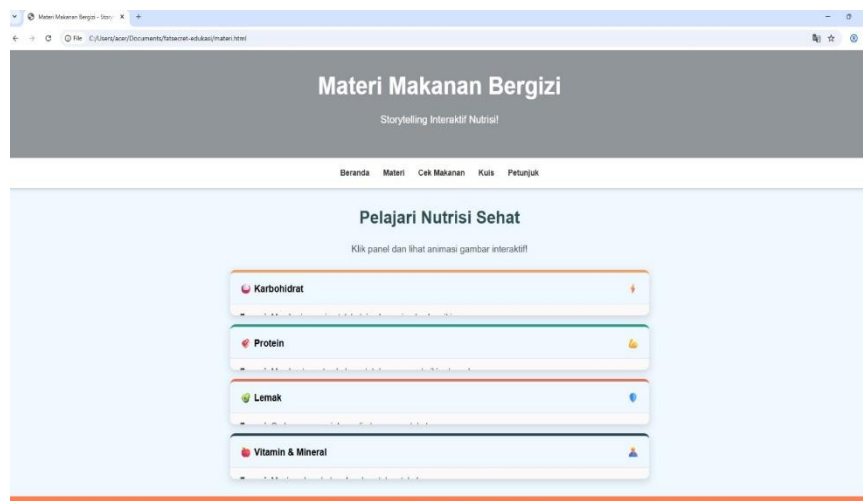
Materi Makanan Bergizi - Story ×
File C:/Users/acer/Documents/fatsecret-edukasi/materi.html

Materi Makanan Bergizi

Storytelling Interaktif Nutrisi!

Beranda Materi Cek Makanan Kuis Petunjuk

Pelajari Nutrisi Sehat

Klik panel dan lihat animasi gambar interaktif!

Karbohidrat

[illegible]

Protein

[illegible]

Lemak

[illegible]

Vitamin & Mineral

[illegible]